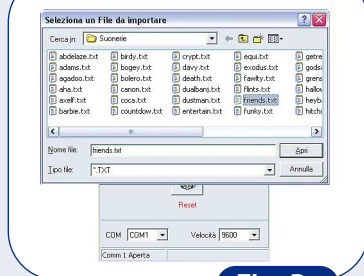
Seleziona un File da importare

Cerca in: Suonerie

abdelaze.txt
adams.txt
agadoo.txt
aha.txt
axelf.txt
barbie.txt
birdy.txt
bogey.txt
bolero.txt
canon.txt
coca.txt
countdow.txt
crypt.txt
davy.txt
death.txt
dualbanj.txt
dustman.txt
entertain.txt
equi.txt
exodus.txt
fawlty.txt
flints.txt
friends.txt
funky.txt
getre
gods
grens
hallo
heyb
hitch

Nome file: friends.txt
Apri
Tipo file: *.TXT
Annulla

Reset

COM COM1 Velocità 9600

Comm 1 Aperta